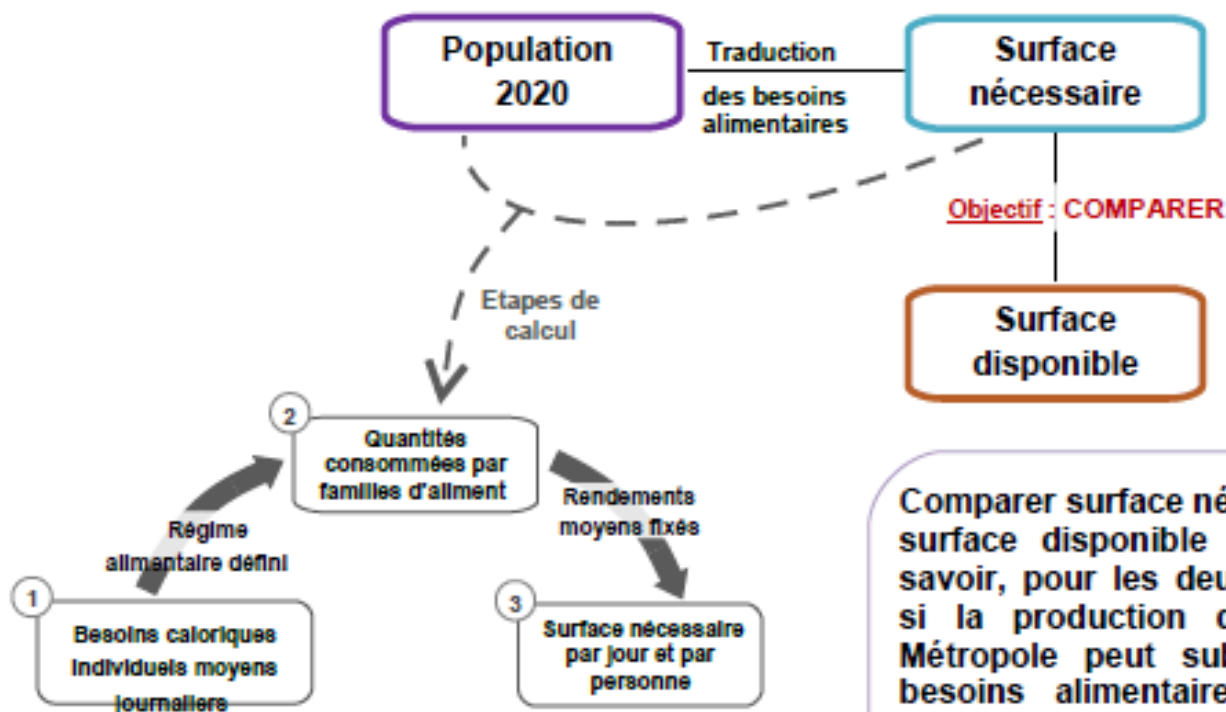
Population 2020

Traduction

des besoins alimentaires

Surface nécessaire

Objectif : COMPARER

Surface disponible

Etapes de calcul

2
Quantités consommées par familles d'aliment

Régime alimentaire défini

Rendements moyens fixés

1
Besoins caloriques individuels moyens journaliers

3
Surface nécessaire par jour et par personne

Comparer surface né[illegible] surface disponible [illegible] savoir, pour les deu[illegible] si la production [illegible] Métropole peut su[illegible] besoins alimentaire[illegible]